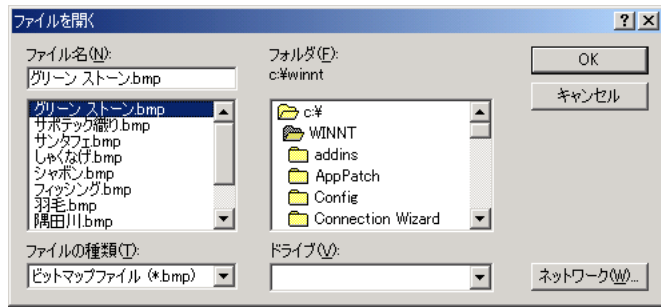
ファイルを開く

?
X

ファイル名(N):

グリーン ストーン.bmp

グリーン ストーン.bmp
サポテック織り.bmp
サンタフェ.bmp
しゃくなげ.bmp
シャボン.bmp
フィッシング.bmp
羽毛.bmp
隅田川.bmp

フォルダ(F):
c:¥winnt

c:¥
WINNT
addins
AppPatch
Config
Connection Wizard

OK

キャンセル

ファイルの種類(T):

ビットマップ ファイル (*.bmp)

ドライブ(V):

ネットワーク(W)...